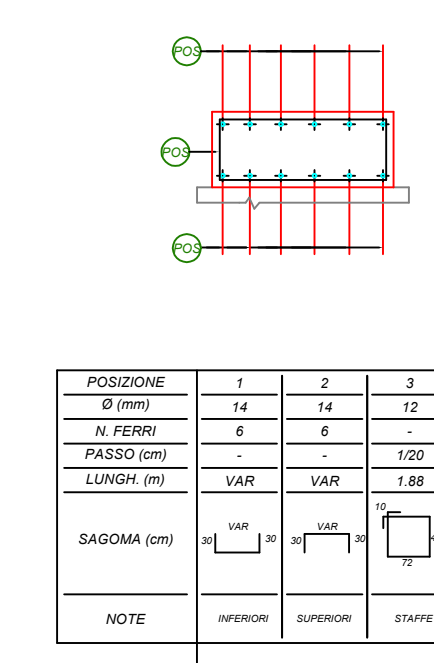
POS

POS

POS

| POSIZIONE | 1 | 2 | 3 |
|---|---|---|---|
| Ø (mm) | 14 | 14 | 12 |
| N. FERRI | 6 | 6 | - |
| PASSO (cm) | - | - | 1/20 |
| LUNGH. (m) | VAR | VAR | 1.88 |
| SAGOMA (cm) | VAR 30 30 | VAR 30 30 | 10 72 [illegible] |
| NOTE | INFERIORI | SUPERIORI | STAFFE |